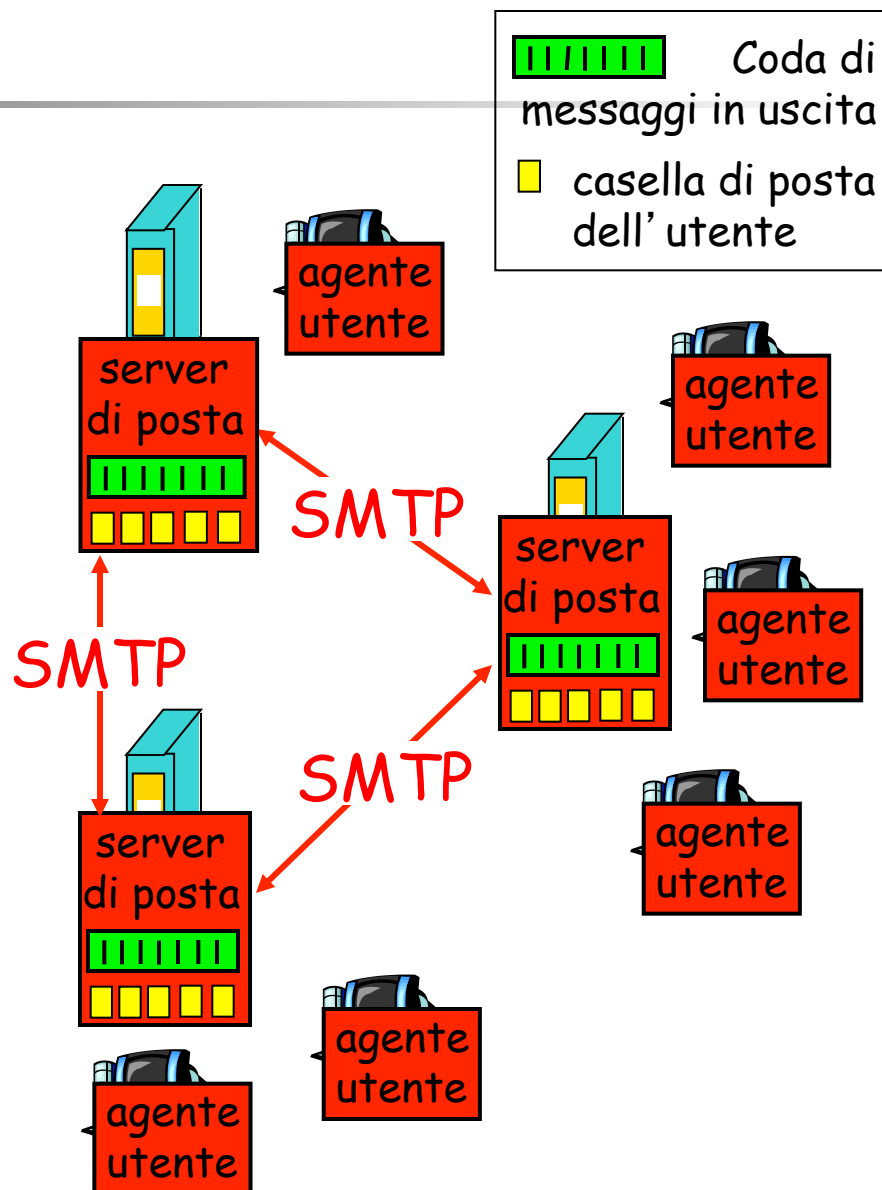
Coda di messaggi in uscita

casella di posta dell' utente

agente utente

server di posta

agente utente

SMTP

server di posta

agente utente

SMTP

SMTP

server di posta

agente utente

agente utente

agente utente